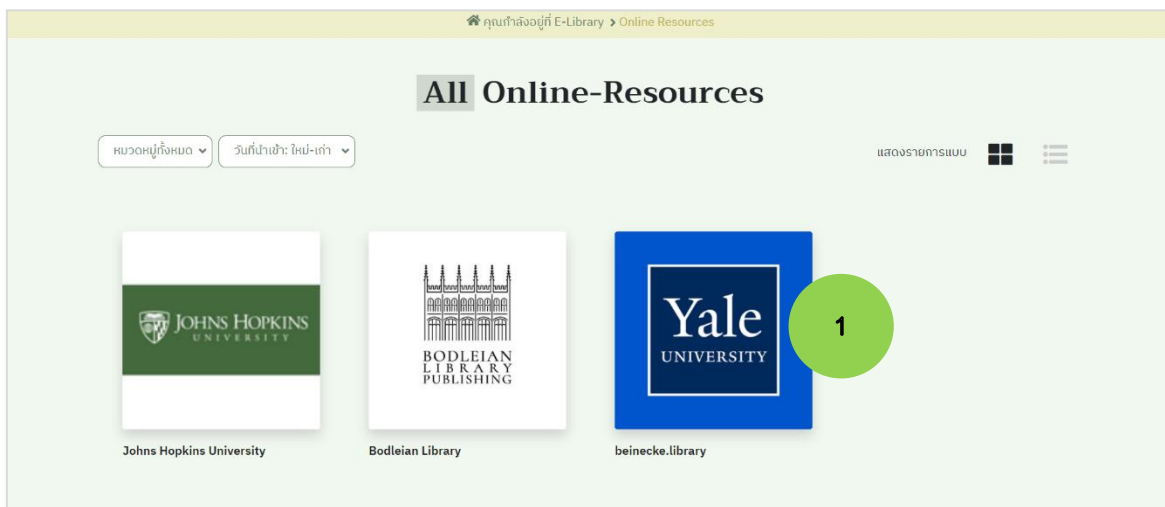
คุณกำลังอยู่ที่ E-Library > Online Resources

All Online-Resources

หมวดหมู่ทั้งหมด

วันที่นำเข้า: ใหม่-เก่า

แสดงรายการแบบ

JOHNS HOPKINS UNIVERSITY

BODLEIAN LIBRARY PUBLISHING

Yale UNIVERSITY

1

Johns Hopkins University

Bodleian Library

beinecke.library